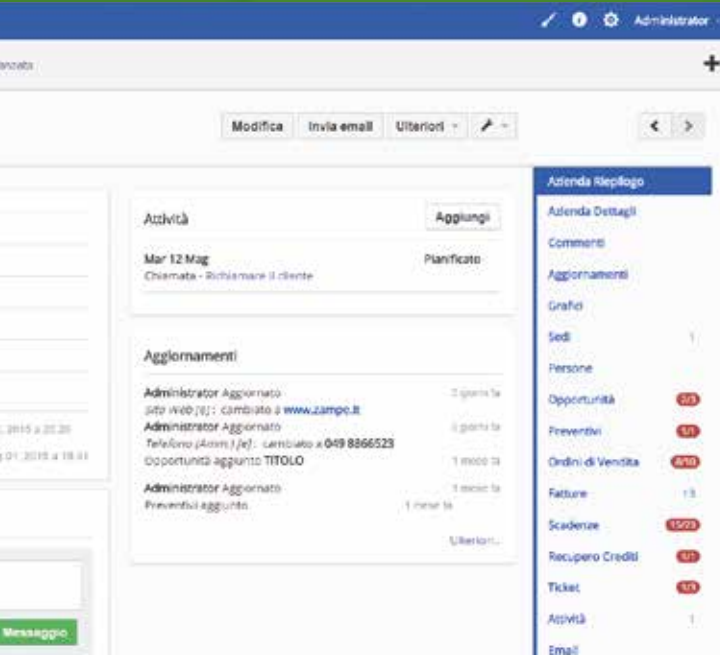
Administrator

anzata

Modifica | Invia email | Ulteriori

Attività

Aggiungi

Mar 12 Mag
Chiamata - Richiamare il cliente

Pianificato

Aggiornamenti

Administrator Aggiornato
Sito Web [e] : cambiato a www.zampo.it

2 giorni fa

Administrator Aggiornato
Telefono (Amm.) [e] : cambiato a 049 8866523
Opportunità aggiunto TITOLO

2 giorni fa

1 mese fa

Administrator Aggiornato
Preventivi aggiunto

1 mese fa

1 mese fa

Ulteriori...

, 2015 a 20:20

01, 2015 a 18:41

Messaggio

Azienda Riepilogo
Azienda Dettagli
Commenti
Aggiornamenti
Grafici
Sedi 1
Persone
Opportunità 2/3
Preventivi 5/1
Ordini di Vendita 8/10
Fatture 13
Scadenze 15/23
Recupero Crediti 0/1
Ticket 0/3
Attività 1
Email